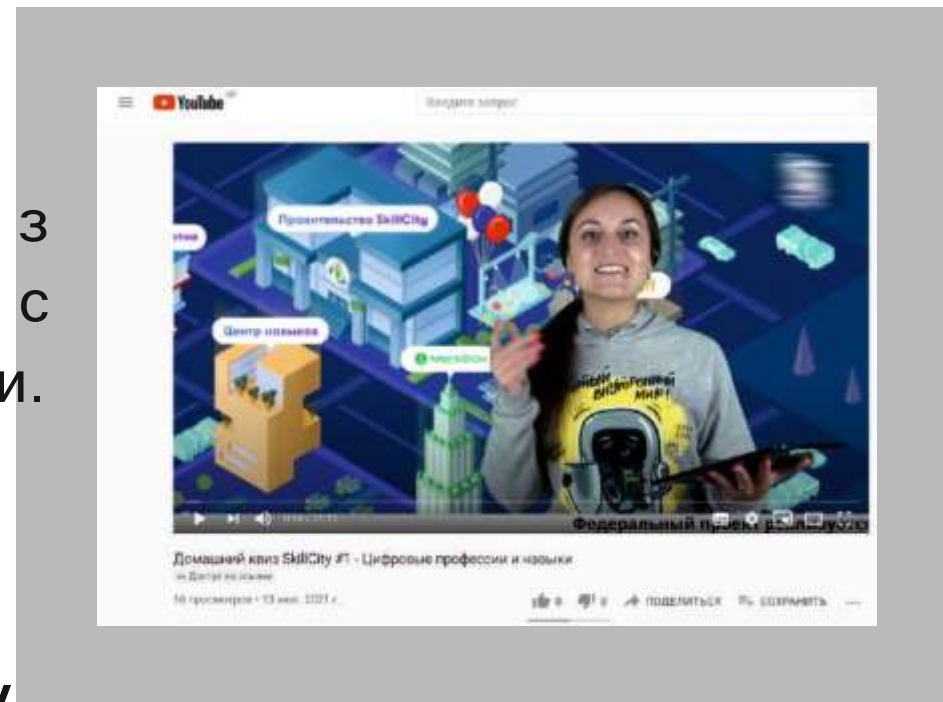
з
с
и.

YouTube

Введите запрос

Правительство SkillCity

Центр навыков

МегаФон

Федеральный проект реализуется

Домашний квиз SkillCity #1 - Цифровые профессии и навыки

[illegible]

16 просмотров • 13 мая 2021 г.

8 0 ПОДЕЛИТЬСЯ СОХРАНИТЬ ...

у